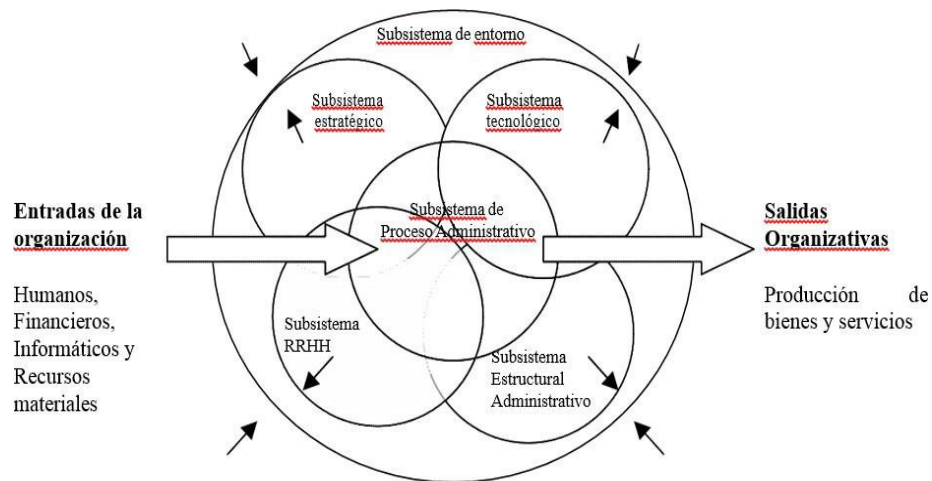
Subsistema de entorno

Subsistema estratégico

Subsistema tecnológico

Entradas de la organización

Humanos, Financieros, Informáticos y Recursos materiales

Subsistema de Proceso Administrativo

Salidas Organizativas

Producción de bienes y servicios

Subsistema RRHH

Subsistema Estructural Administrativo